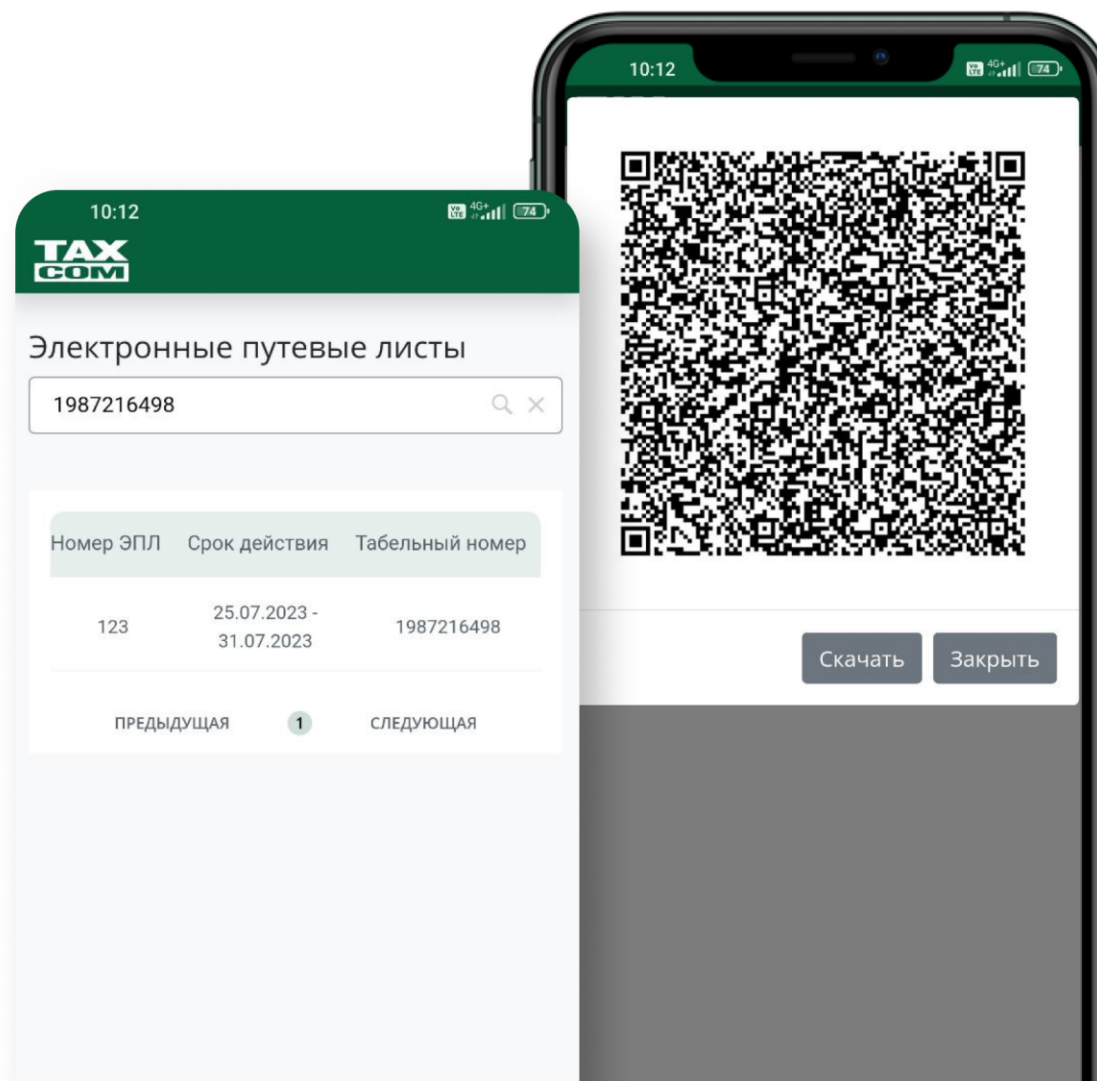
10:12

4G+ 74

TAX
COM

Электронные путевые листы

1987216498

| Номер ЭПЛ | Срок действия | Табельный номер |
|---|---|---|
| 123 | 25.07.2023 - 31.07.2023 | 1987216498 |

ПРЕДЫДУЩАЯ 1 СЛЕДУЮЩАЯ

10:12

4G+ 74

Скачать Закрыть